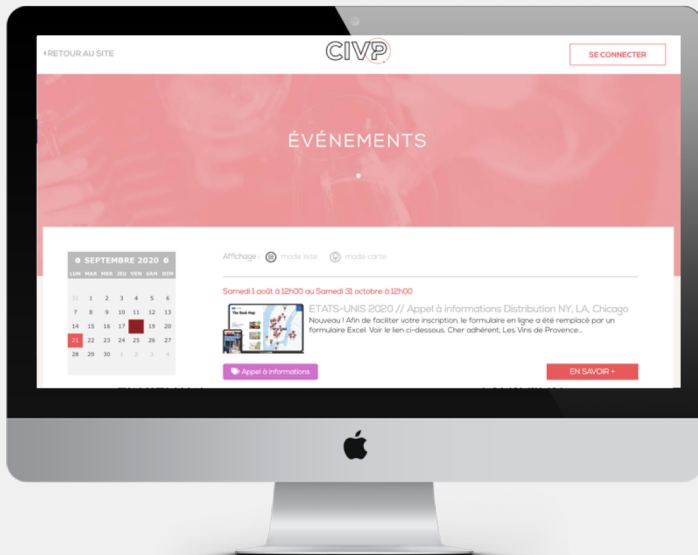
RETOUR AU SITE

CIVP

SE CONNECTER

ÉVÉNEMENTS

SEPTEMBRE 2020

| LUN | MAR | MER | JEU | VEN | SAM | DIM |
|---|---|---|---|---|---|---|
| 31 | 1 | 2 | 3 | 4 | 5 | 6 |
| 7 | 8 | 9 | 10 | 11 | 12 | 13 |
| 14 | 15 | 16 | 17 | 18 | 19 | 20 |
| 21 | 22 | 23 | 24 | 25 | 26 | 27 |
| 28 | 29 | 30 | 1 | 2 | 3 | 4 |

Affichage : mode liste mode carte

Samedi 1 août à 12h00 au Samedi 31 octobre à 12h00

ETATS-UNIS 2020 // Appel à informations Distribution NY, LA, Chicago

Nouveau ! Afin de faciliter votre inscription, le formulaire en ligne a été remplacé par un formulaire Excel. Voir le lien ci-dessous. Cher adhérent, Les Vins de Provence...

Appel à informations

EN SAVOIR +